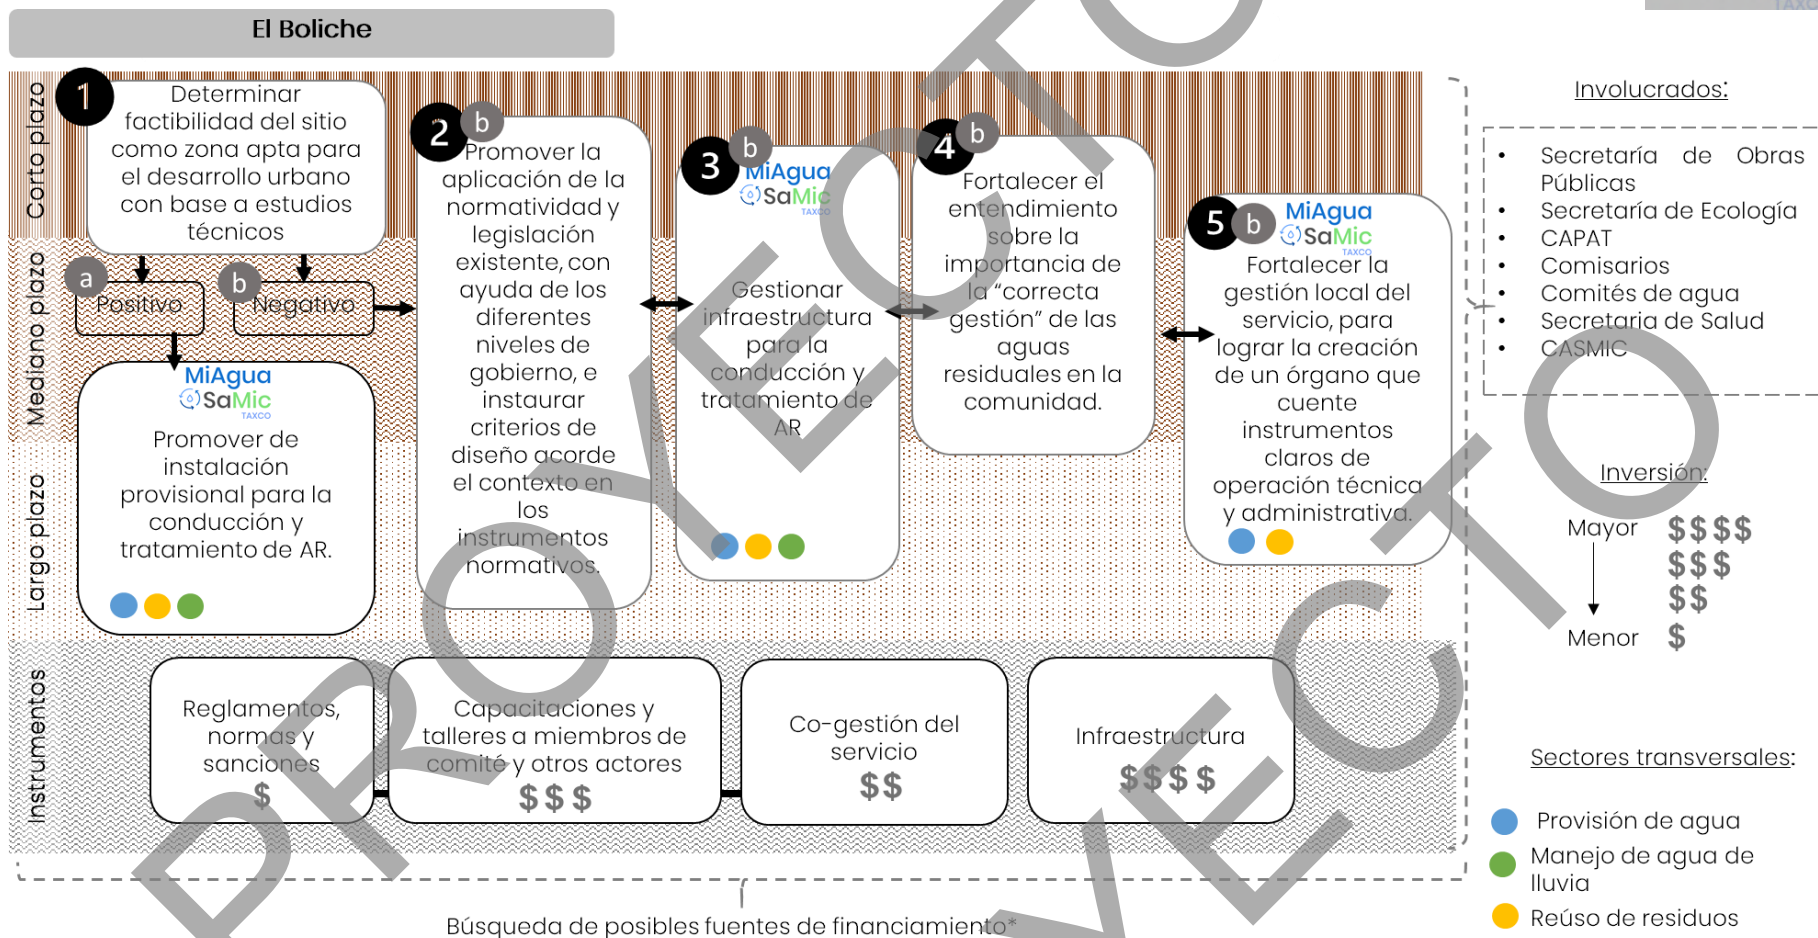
El Boliche

Corto plazo

Mediano plazo

Largo plazo

Instrumentos

1 Determinar factibilidad del sitio como zona apta para el desarrollo urbano con base a estudios técnicos

a Positivo

b Negativo

MiAgua SaMic TAXCO

Promover de instalación provisional para la conducción y tratamiento de AR.

2 b Promover la aplicación de la normatividad y legislación existente, con ayuda de los diferentes niveles de gobierno, e instaurar criterios de diseño acorde el contexto en los instrumentos normativos.

3 b MiAgua SaMic TAXCO

Gestionar infraestructura para la conducción y tratamiento de AR

4 b Fortalecer el entendimiento sobre la importancia de la “correcta gestión” de las aguas residuales en la comunidad.

5 b MiAgua SaMic TAXCO

Fortalecer la gestión local del servicio, para lograr la creación de un órgano que cuente instrumentos claros de operación técnica y administrativa.

Reglamentos, normas y sanciones $

Capacitaciones y talleres a miembros de comité y otros actores $ $ $

Co-gestión del servicio $ $

Infraestructura $ $ $ $

Búsqueda de posibles fuentes de financiamiento*

Involucrados:

- Secretaría de Obras Públicas
- Secretaría de Ecología
- CAPAT
- Comisarios
- Comités de agua
- Secretaria de Salud
- CASMIC

Inversión:

Mayor $ $ $ $
$ $ $
$ $
Menor $

Sectores transversales:

Provisión de agua
Manejo de agua de lluvia
Reúso de residuos

PROYECTO PROYECTO